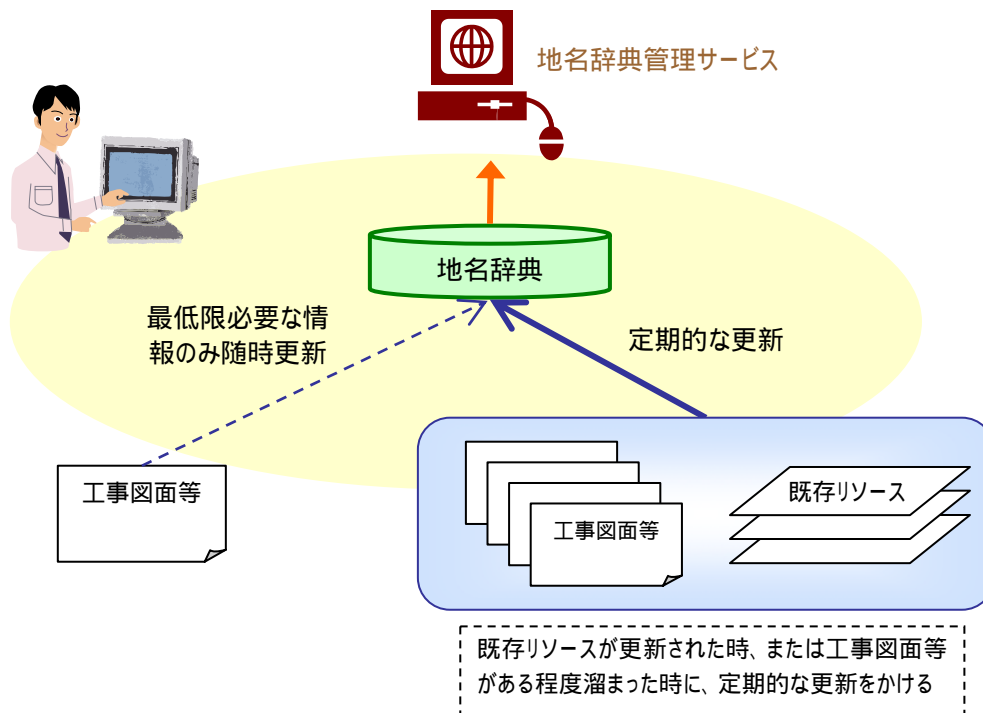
地名辞典管理サービス

地名辞典

最低限必要な情報のみ随時更新

定期的な更新

工事図面等

工事図面等

既存リソース

既存リソースが更新された時、または工事図面等がある程度溜まった時に、定期的な更新をかける